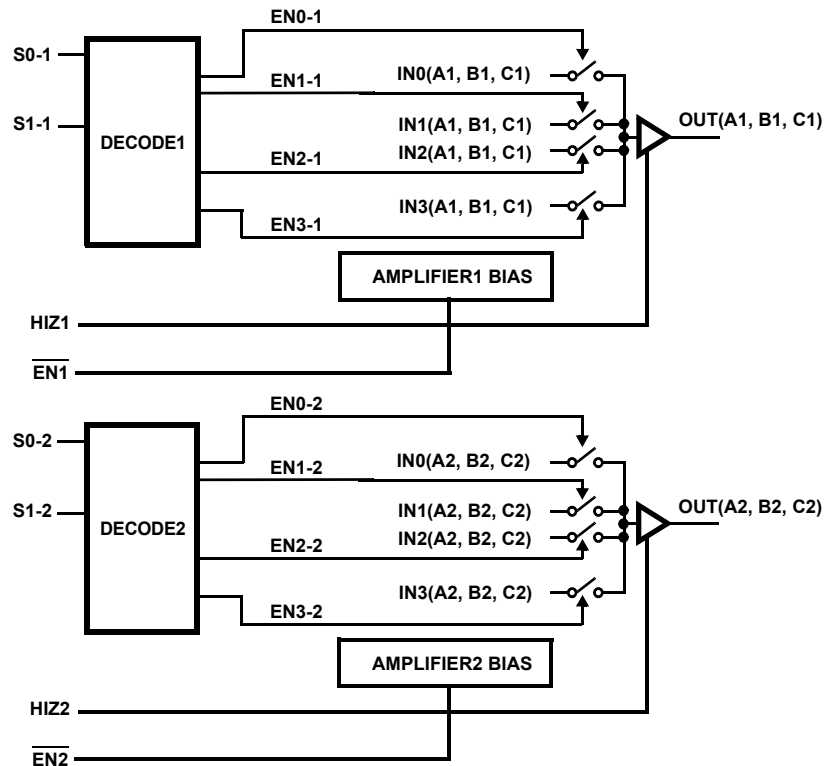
EN0-1
S0-1
EN1-1
IN0(A1, B1, C1)
S1-1
DECODE1
IN1(A1, B1, C1)
OUT(A1, B1, C1)
EN2-1
IN2(A1, B1, C1)
IN3(A1, B1, C1)
EN3-1
AMPLIFIER1 BIAS
HIZ1
$\overline{EN1}$

EN0-2
S0-2
EN1-2
IN0(A2, B2, C2)
S1-2
DECODE2
IN1(A2, B2, C2)
OUT(A2, B2, C2)
EN2-2
IN2(A2, B2, C2)
IN3(A2, B2, C2)
EN3-2
AMPLIFIER2 BIAS
HIZ2
$\overline{EN2}$